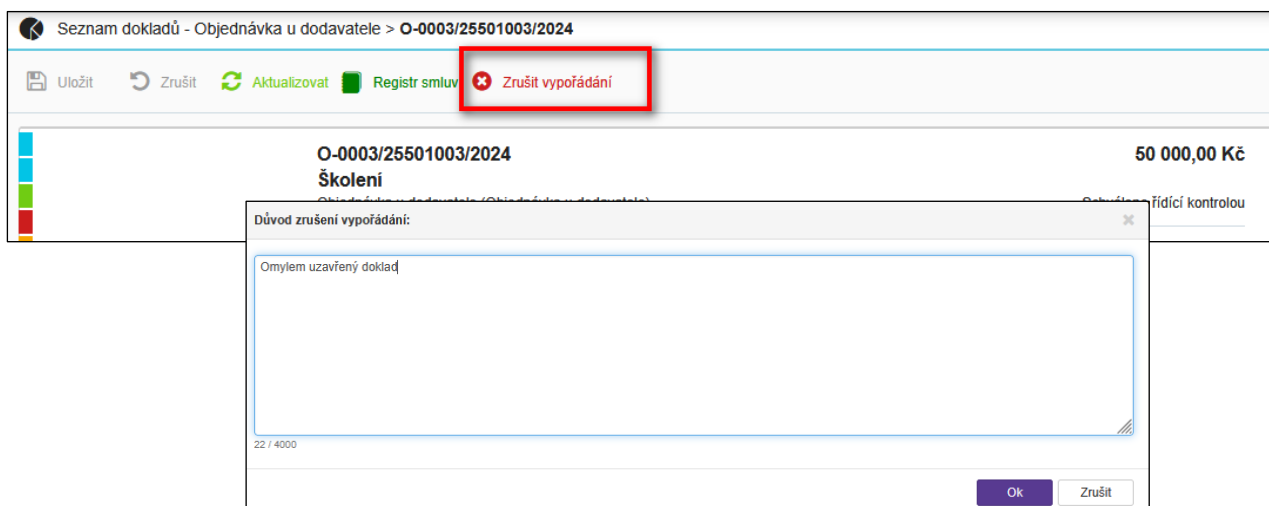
Seznam dokladů - Objednávka u dodavatele > O-0003/25501003/2024

Uložit Zrušit Aktualizovat Registr smluv Zrušit vypořádání

O-0003/25501003/2024
Školení
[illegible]

50 000,00 Kč
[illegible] řídící kontrolou

Důvod zrušení vypořádání:

Omylem uzavřený doklad

22 / 4000

Ok Zrušit